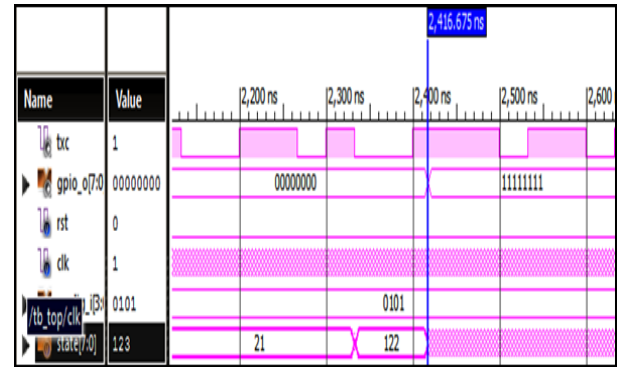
2,416.675 ns

| Name | Value |
|---|---|
| txc | 1 |
| gpio_o[7:0 | 00000000 |
| rst | 0 |
| clk | 1 |
| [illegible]_i[3:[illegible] | 0101 |
| state[7:0] | 123 |

/tb_top/clk

|2,200 ns |2,300 ns |2,400 ns |2,500 ns |2,600

00000000
11111111
0101
21
122